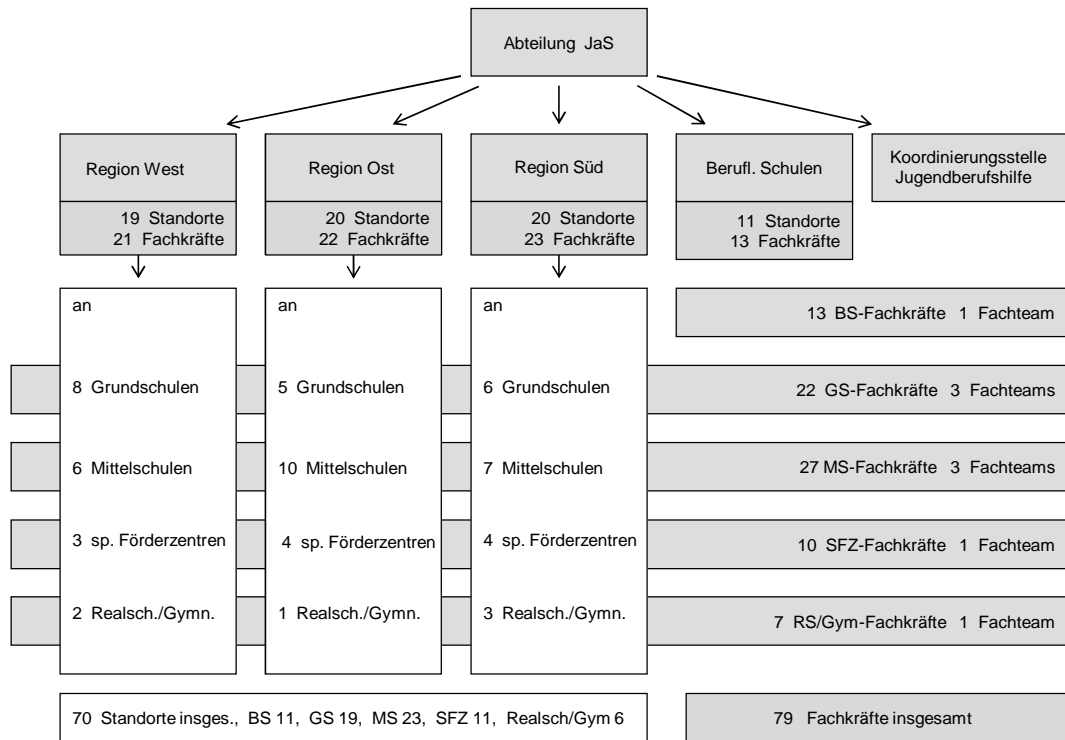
Abteilung JaS

Region West
19 Standorte
21 Fachkräfte

Region Ost
20 Standorte
22 Fachkräfte

Region Süd
20 Standorte
23 Fachkräfte

Berufl. Schulen
11 Standorte
13 Fachkräfte

Koordinierungsstelle Jugendberufshilfe

an
8 Grundschulen
6 Mittelschulen
3 sp. Förderzentren
2 Realsch./Gymn.

an
5 Grundschulen
10 Mittelschulen
4 sp. Förderzentren
1 Realsch./Gymn.

an
6 Grundschulen
7 Mittelschulen
4 sp. Förderzentren
3 Realsch./Gymn.

13 BS-Fachkräfte 1 Fachteam
22 GS-Fachkräfte 3 Fachteams
27 MS-Fachkräfte 3 Fachteams
10 SFZ-Fachkräfte 1 Fachteam
7 RS/Gym-Fachkräfte 1 Fachteam

70 Standorte insges., BS 11, GS 19, MS 23, SFZ 11, Realsch/Gym 6

79 Fachkräfte insgesamt